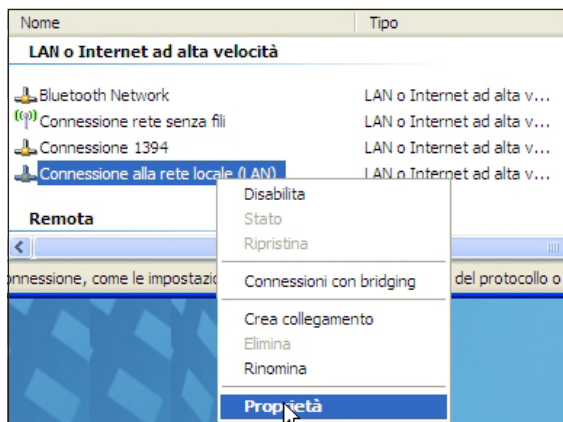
| Nome | Tipo |
|---|---|
| **LAN o Internet ad alta velocità** | |
| Bluetooth Network | LAN o Internet ad alta v... |
| Connessione rete senza fili | LAN o Internet ad alta v... |
| Connessione 1394 | LAN o Internet ad alta v... |
| Connessione alla rete locale (LAN) | LAN o Internet ad alta v... |
| **Remota** | |

nnessione, come le impostazi

del protocollo o

Disabilita
Stato
Ripristina
Connessioni con bridging
Crea collegamento
Elimina
Rinomina
Proprietà